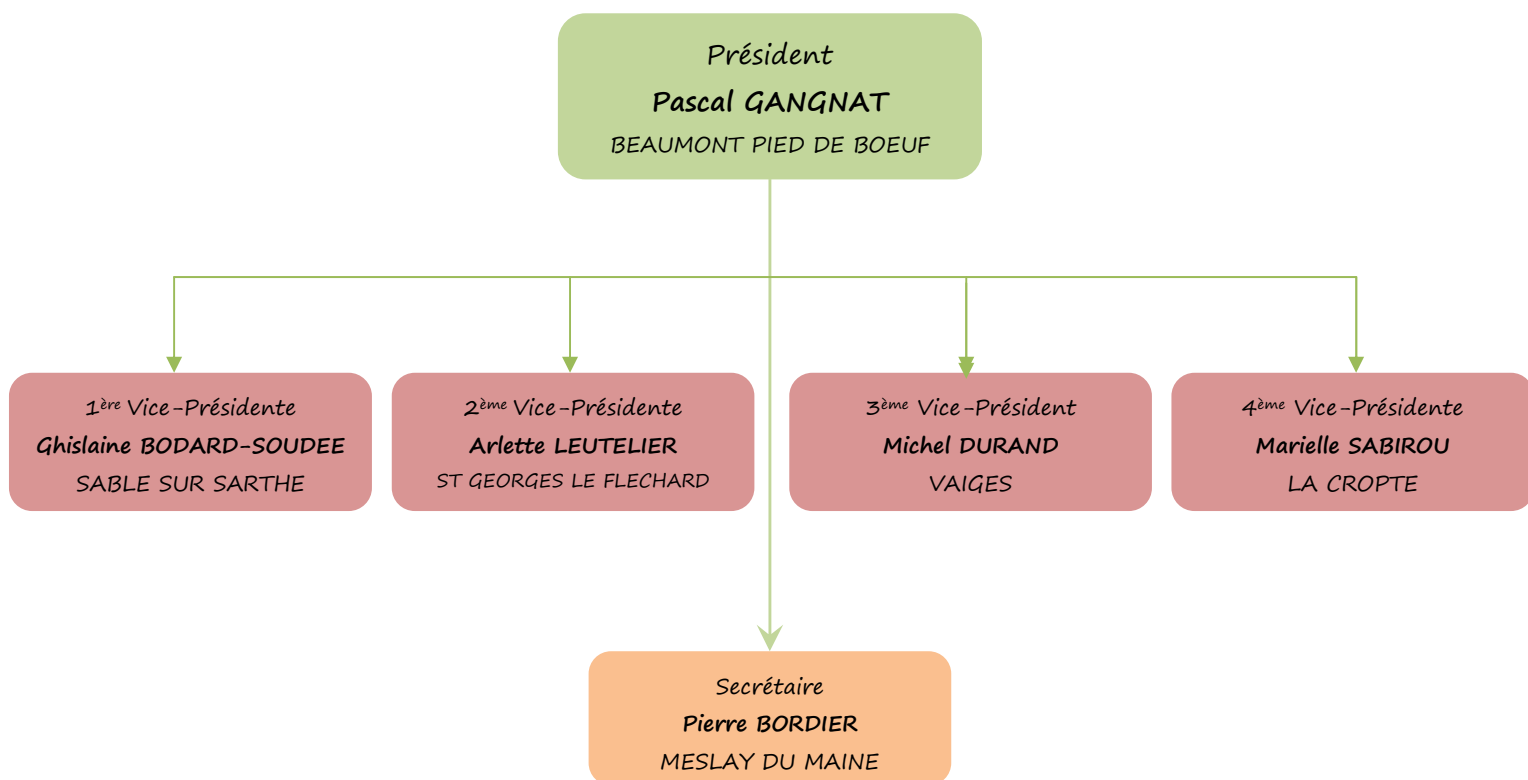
Président
Pascal GANGNAT
BEAUMONT PIED DE BOEUF

1$^{ère}$ Vice-Présidente
Ghislaine BODARD-SOUDEE
SABLE SUR SARTHE

2$^{ème}$ Vice-Présidente
Arlette LEUTELIER
ST GEORGES LE FLECHARD

3$^{ème}$ Vice-Président
Michel DURAND
VAIGES

4$^{ème}$ Vice-Présidente
Marielle SABIROU
LA CROPTE

Secrétaire
Pierre BORDIER
MESLAY DU MAINE